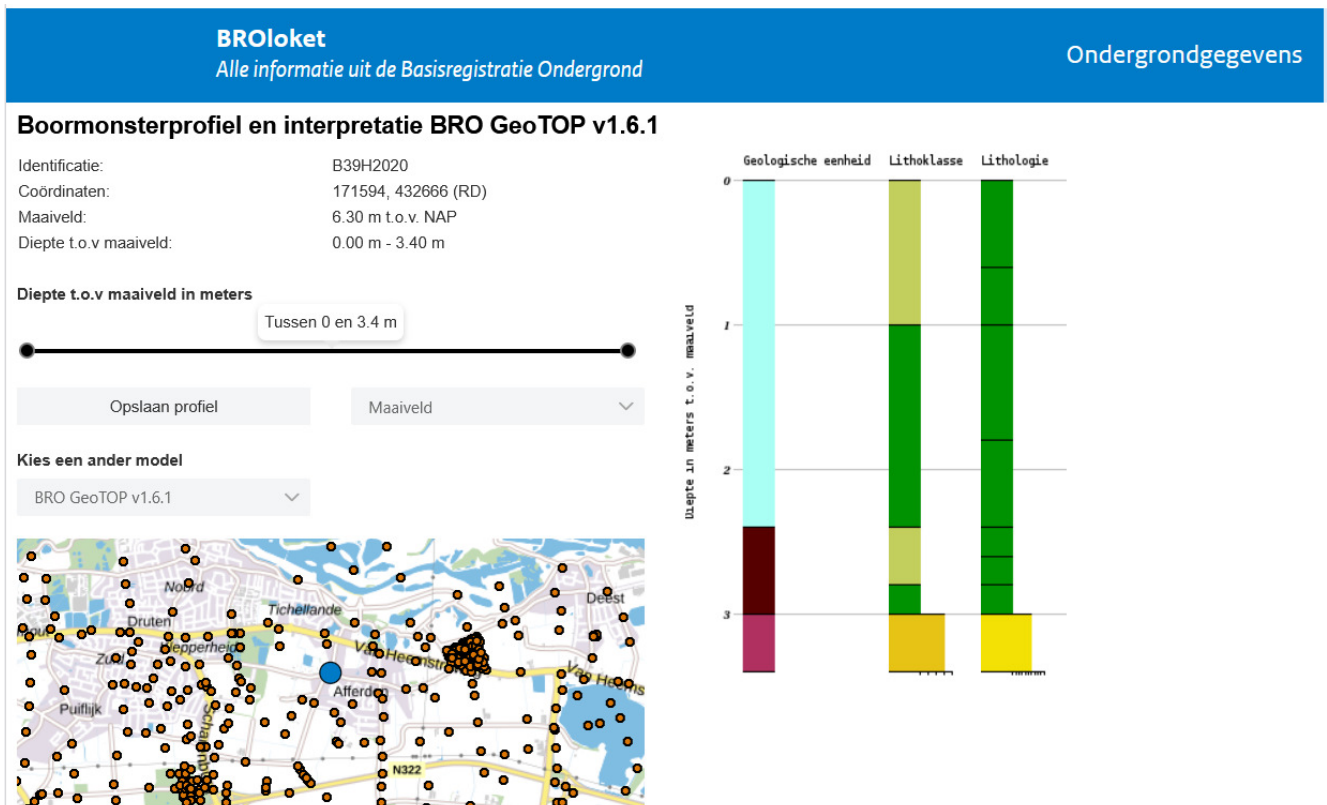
BROloket
Alle informatie uit de Basisregistratie Ondergrond

Ondergrondgegevens

Boormonsterprofiel en interpretatie BRO GeoTOP v1.6.1

| | |
|---|---|
| Identificatie: | B39H2020 |
| Coördinaten: | 171594, 432666 (RD) |
| Maaiveld: | 6.30 m t.o.v. NAP |
| Diepte t.o.v maaiveld: | 0.00 m - 3.40 m |

Diepte t.o.v maaiveld in meters

Tussen 0 en 3.4 m

Opslaan profiel

Maaiveld

Kies een ander model

BRO GeoTOP v1.6.1

Noord
Druten
Tichellande
Deest
Zuid
Lepperheide
Van Heemstraweg
Van Heemstraweg
Afferden
Puiflijk
Schaarsdijk
N322

Geologische eenheid
Lithoklasse
Lithologie

0
1
2
3

Diepte in meters t.o.v. maaiveld